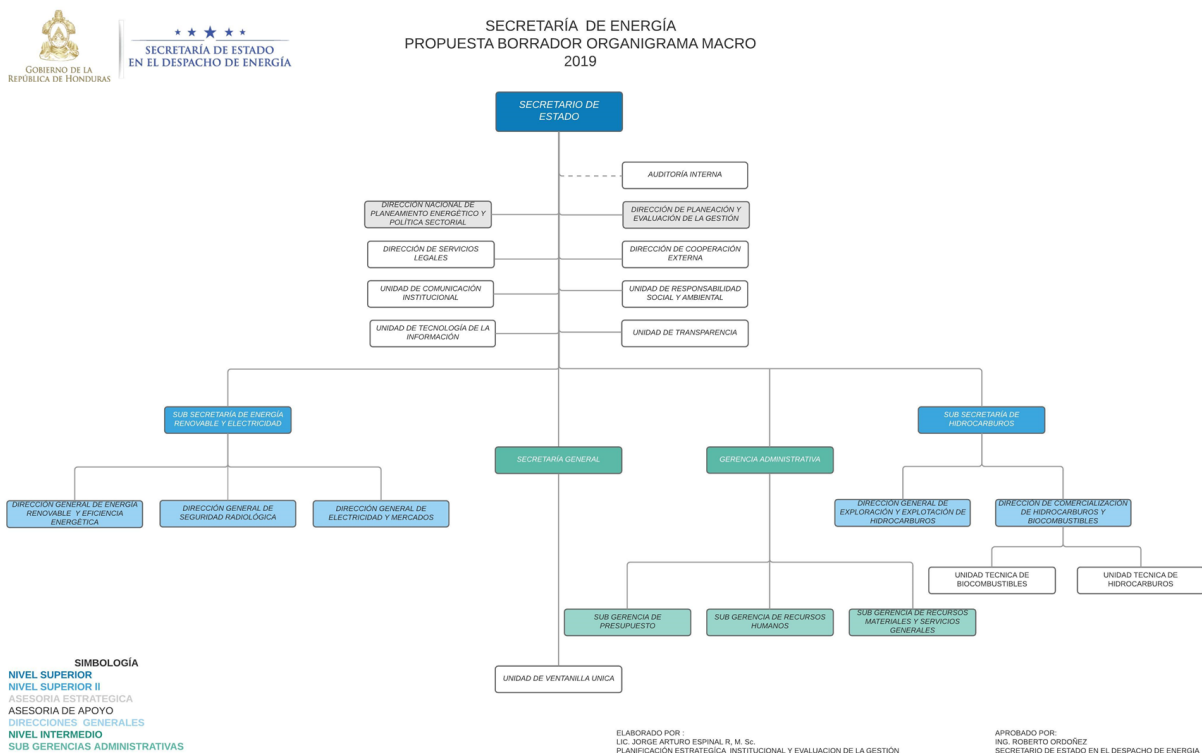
GOBIERNO DE LA REPÚBLICA DE HONDURAS

SECRETARÍA DE ESTADO EN EL DESPACHO DE ENERGÍA

SECRETARÍA DE ENERGÍA
PROPUESTA BORRADOR ORGANIGRAMA MACRO
2019

SECRETARIO DE ESTADO

AUDITORÍA INTERNA

DIRECCIÓN NACIONAL DE PLANEAMIENTO ENERGÉTICO Y POLÍTICA SECTORIAL

DIRECCIÓN DE PLANEACIÓN Y EVALUACIÓN DE LA GESTIÓN

DIRECCIÓN DE SERVICIOS LEGALES

DIRECCIÓN DE COOPERACIÓN EXTERNA

UNIDAD DE COMUNICACIÓN INSTITUCIONAL

UNIDAD DE RESPONSABILIDAD SOCIAL Y AMBIENTAL

UNIDAD DE TECNOLOGÍA DE LA INFORMACIÓN

UNIDAD DE TRANSPARENCIA

SUB SECRETARÍA DE ENERGÍA RENOVABLE Y ELECTRICIDAD

SECRETARÍA GENERAL

GERENCIA ADMINISTRATIVA

SUB SECRETARÍA DE HIDROCARBUROS

DIRECCIÓN GENERAL DE ENERGÍA RENOVABLE Y EFICIENCIA ENERGÉTICA

DIRECCIÓN GENERAL DE SEGURIDAD RADIOLÓGICA

DIRECCIÓN GENERAL DE ELECTRICIDAD Y MERCADOS

DIRECCIÓN GENERAL DE EXPLORACIÓN Y EXPLOTACIÓN DE HIDROCARBUROS

DIRECCIÓN DE COMERCIALIZACIÓN DE HIDROCARBUROS Y BIOCOMBUSTIBLES

UNIDAD TECNICA DE BIOCOMBUSTIBLES

UNIDAD TECNICA DE HIDROCARBUROS

SUB GERENCIA DE PRESUPUESTO

SUB GERENCIA DE RECURSOS HUMANOS

SUB GERENCIA DE RECURSOS MATERIALES Y SERVICIOS GENERALES

UNIDAD DE VENTANILLA UNICA

SIMBOLOGÍA
NIVEL SUPERIOR
NIVEL SUPERIOR II
ASESORIA ESTRATEGICA
ASESORIA DE APOYO
DIRECCIONES GENERALES
NIVEL INTERMEDIO
SUB GERENCIAS ADMINISTRATIVAS

ELABORADO POR :
LIC. JORGE ARTURO ESPINAL R, M. Sc.
PLANIFICACIÓN ESTRATÉGICA INSTITUCIONAL Y EVALUACION DE LA GESTIÓN

APROBADO POR:
ING. ROBERTO ORDOÑEZ
SECRETARIO DE ESTADO EN EL DESPACHO DE ENERGIA